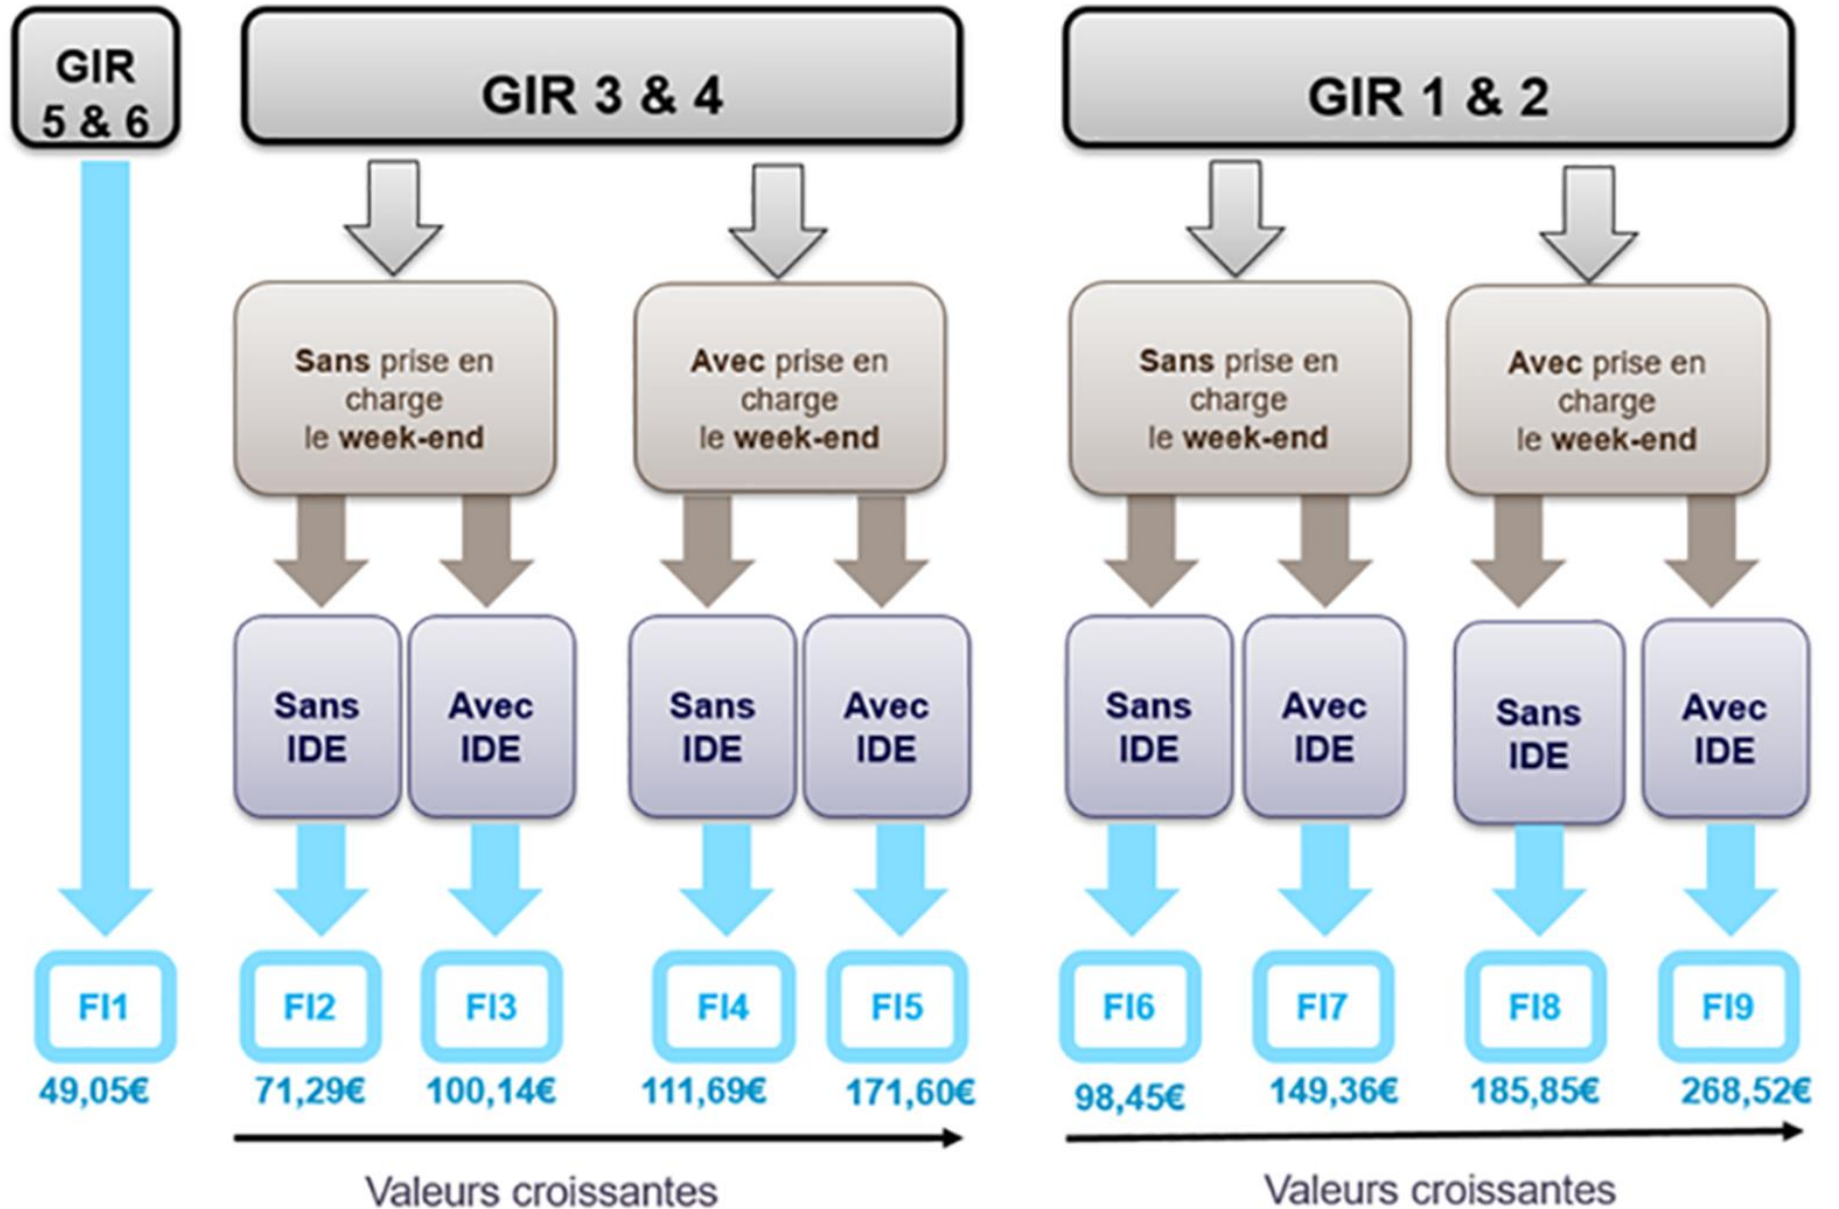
GIR 5 & 6

GIR 3 & 4

GIR 1 & 2

Sans prise en charge le week-end

Avec prise en charge le week-end

Sans prise en charge le week-end

Avec prise en charge le week-end

Sans IDE

Avec IDE

Sans IDE

Avec IDE

Sans IDE

Avec IDE

Sans IDE

Avec IDE

FI1
49,05€

FI2
71,29€

FI3
100,14€

FI4
111,69€

FI5
171,60€

FI6
98,45€

FI7
149,36€

FI8
185,85€

FI9
268,52€

Valeurs croissantes

Valeurs croissantes